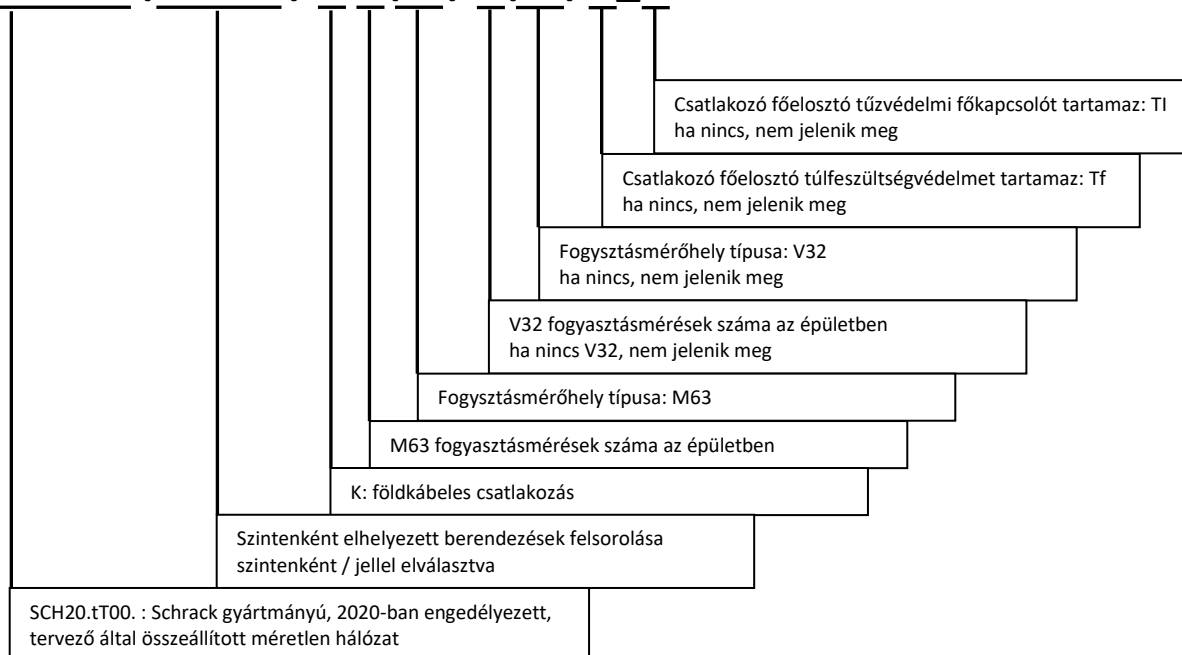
Csatlakozó főelosztó tűzvédelmi főkapcsolót tartamaz: TI
ha nincs, nem jelenik meg

Csatlakozó főelosztó túlfeszültségvédelmet tartamaz: Tf
ha nincs, nem jelenik meg

Fogysztásmérőhely típusa: V32
ha nincs, nem jelenik meg

V32 fogyasztásmérések száma az épületben
ha nincs V32, nem jelenik meg

Fogysztásmérőhely típusa: M63

M63 fogyasztásmérések száma az épületben

K: földkábeles csatlakozás

Szintenként elhelyezett berendezések felsorolása
szintenként / jellel elválasztva

SCH20.tT00. : Schrack gyártmányú, 2020-ban engedélyezett,
tervező által összeállított méretlen hálózat